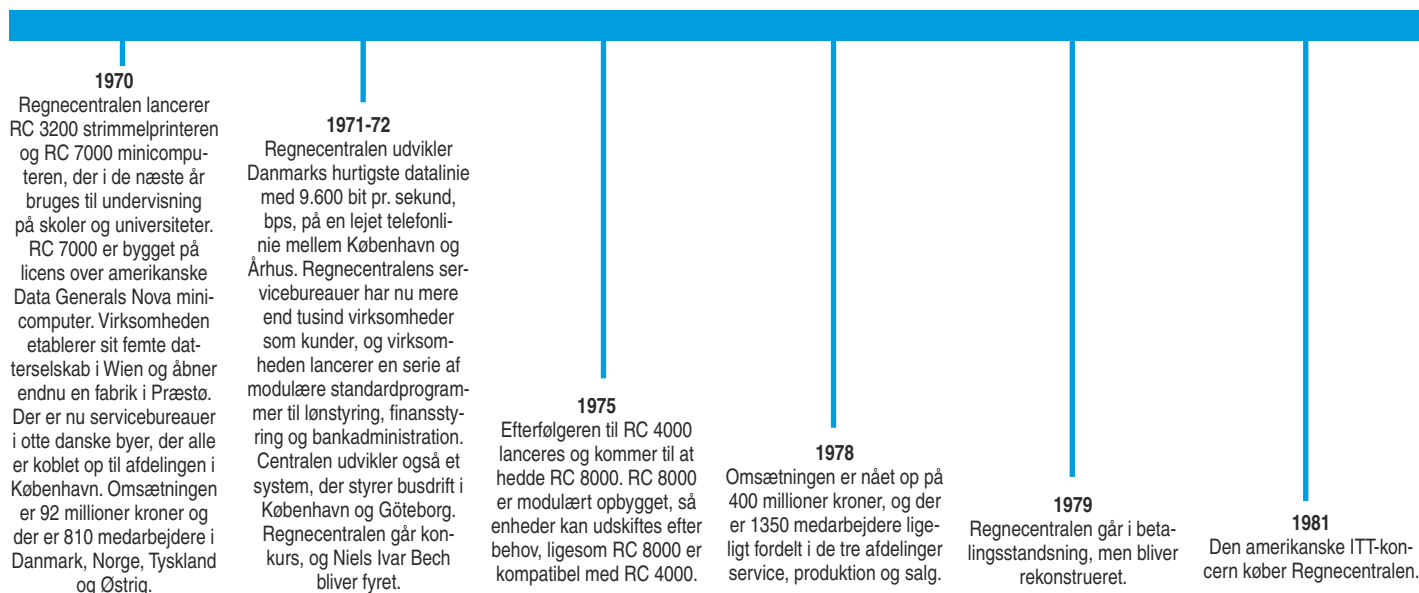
1970
Regnecentralen lancerer RC 3200 strimmelprinteren og RC 7000 minicomputeren, der i de næste år bruges til undervisning på skoler og universiteter. RC 7000 er bygget på licens over amerikanske Data Generals Nova minicomputer. Virksomheden etablerer sit femte datterselskab i Wien og åbner endnu en fabrik i Præstø. Der er nu servicebureauer i otte danske byer, der alle er koblet op til afdelingen i København. Omsætningen er 92 millioner kroner og der er 810 medarbejdere i Danmark, Norge, Tyskland og Østrig.

1971-72
Regnecentralen udvikler Danmarks hurtigste datalinie med 9.600 bit pr. sekund, bps, på en lejet telefonlinie mellem København og Århus. Regnecentralens servicebureauer har nu mere end tusind virksomheder som kunder, og virksomheden lancerer en serie af modulære standardprogrammer til lønstyring, finansstyring og bankadministration. Centralen udvikler også et system, der styrer busdrift i København og Göteborg. Regnecentralen går konkurs, og Niels Ivar Bech bliver fyret.

1975
Efterfølgeren til RC 4000 lanceres og kommer til at hedde RC 8000. RC 8000 er modulært opbygget, så enheder kan udskiftes efter behov, ligesom RC 8000 er kompatibel med RC 4000.

1978
Omsætningen er nået op på 400 millioner kroner, og der er 1350 medarbejdere ligeligt fordelt i de tre afdelinger service, produktion og salg.

1979
Regnecentralen går i betalingsstandsning, men bliver rekonstrueret.

1981
Den amerikanske ITT-koncern køber Regnecentralen.